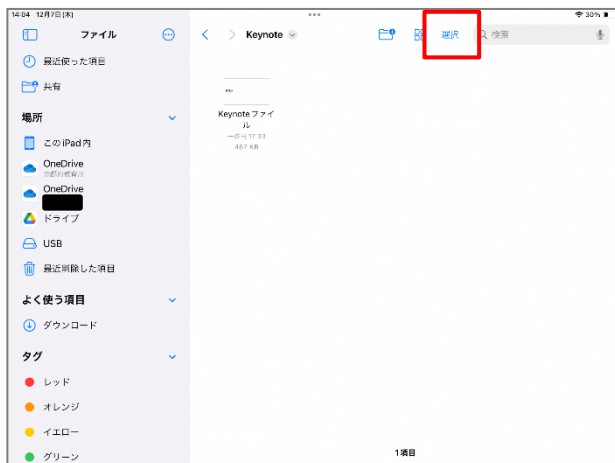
14:04 12月7日(木)
30%

ファイル

最近使った項目

共有

場所

このiPad内

OneDrive
京都府教育庁

OneDrive

ドライブ

USB

最近削除した項目

よく使う項目

ダウンロード

タグ

レッド

オレンジ

イエロー

グリーン

Keynote

選択

検索

Keynoteファイル
一昨日 17:33
467 KB

1項目